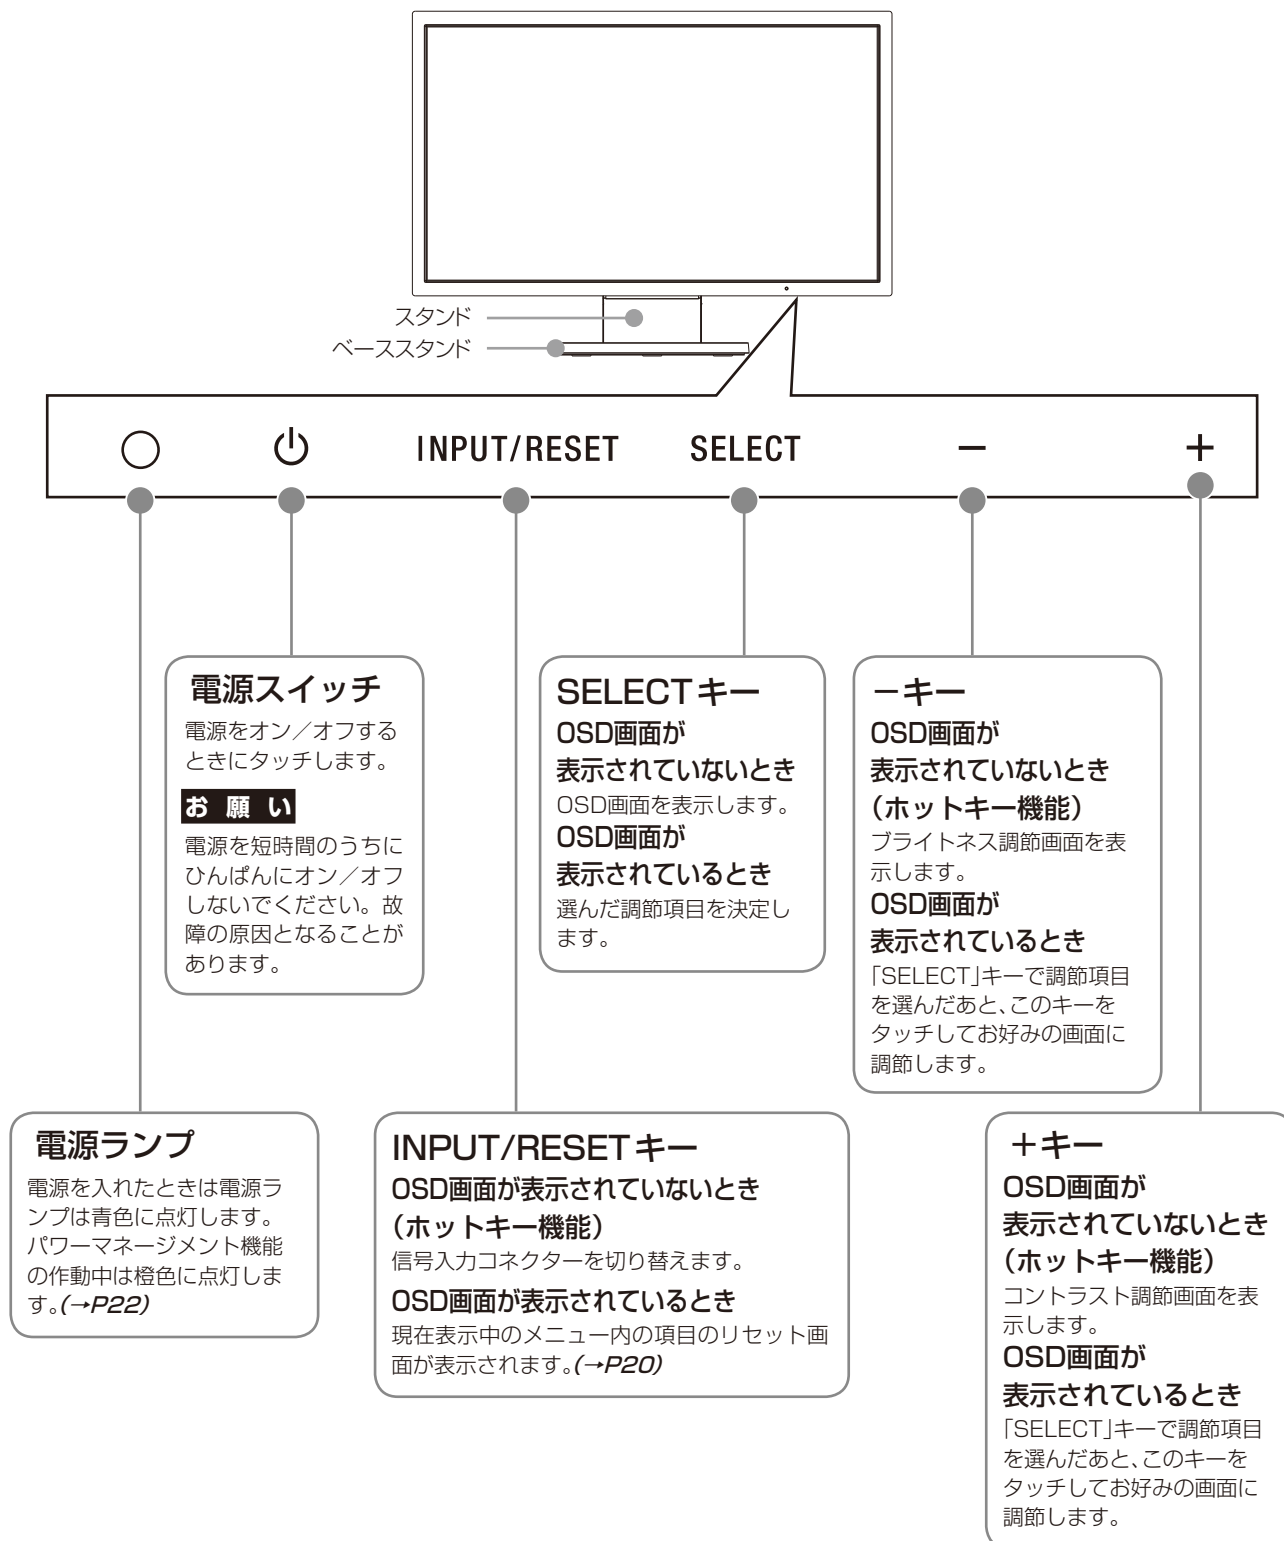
スタンド
ベーススタンド

INPUT/RESET SELECT − +

電源スイッチ
電源をオン／オフするときにタッチします。

お願い
電源を短時間のうちにひんぱんにオン／オフしないでください。故障の原因となることがあります。

SELECTキー
OSD画面が表示されていないとき
OSD画面を表示します。
OSD画面が表示されているとき
選んだ調節項目を決定します。

−キー
OSD画面が表示されていないとき
（ホットキー機能）
ブライトネス調節画面を表示します。
OSD画面が表示されているとき
「SELECT」キーで調節項目を選んだあと、このキーをタッチしてお好みの画面に調節します。

電源ランプ
電源を入れたときは電源ランプは青色に点灯します。パワーマネージメント機能の作動中は橙色に点灯します。(→P22)

INPUT/RESETキー
OSD画面が表示されていないとき
（ホットキー機能）
信号入力コネクターを切り替えます。
OSD画面が表示されているとき
現在表示中のメニュー内の項目のリセット画面が表示されます。(→P20)

＋キー
OSD画面が表示されていないとき
（ホットキー機能）
コントラスト調節画面を表示します。
OSD画面が表示されているとき
「SELECT」キーで調節項目を選んだあと、このキーをタッチしてお好みの画面に調節します。